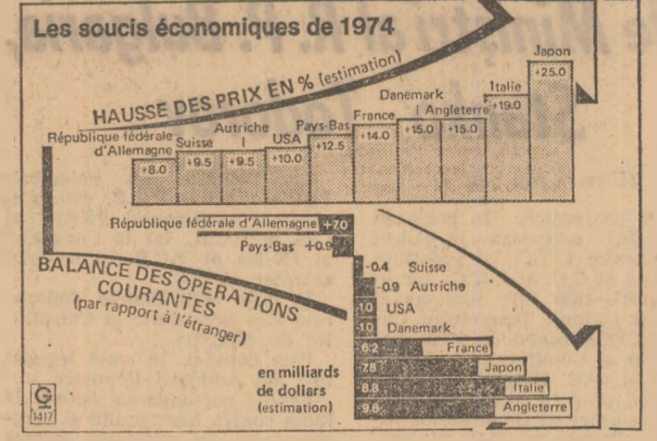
Les soucis économiques de 1974

HAUSSE DES PRIX EN % (estimation)

République fédérale d'Allemagne +8.0
Suisse +9.5
Autriche +9.5
USA +10.0
Pays-Bas +12.5
France +14.0
Danemark +15.0
Angleterre +15.0
Italie +19.0
Japon +25.0

BALANCE DES OPERATIONS COURANTES (par rapport à l'étranger)

République fédérale d'Allemagne +7.0
Pays-Bas +0.9
-0.4 Suisse
-0.9 Autriche
-1.0 USA
-1.0 Danemark
-6.2 France
-7.8 Japon
-8.8 Italie
-9.6 Angleterre

en milliards de dollars (estimation)

G
1417